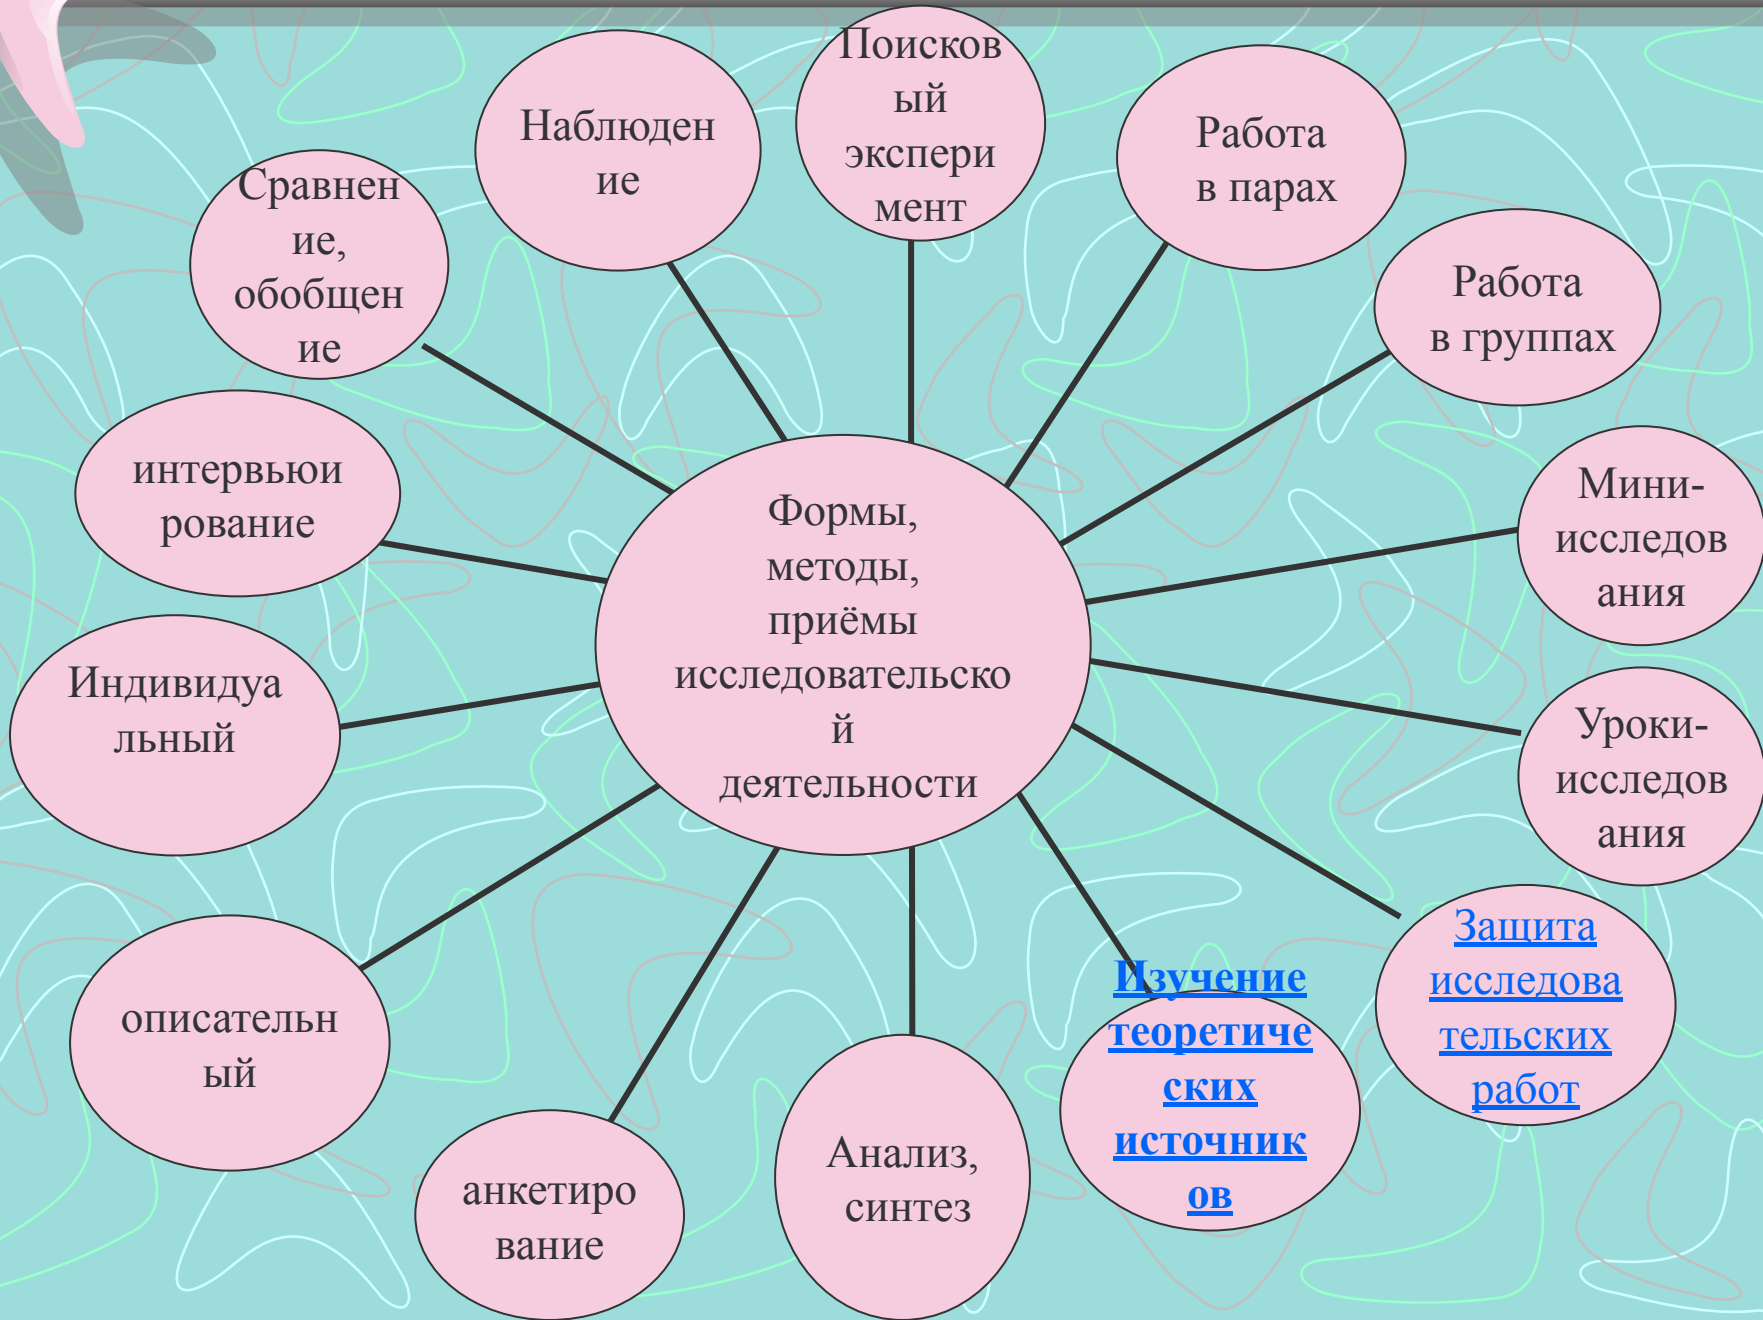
Формы, методы, приёмы исследовательской деятельности

Поисковый эксперимент

Наблюдение

Сравнение, обобщение

Работа в парах

Работа в группах

интервьюирование

Мини-исследования

Индивидуальный

Уроки-исследования

описательный

Защита исследовательских работ

Изучение теоретических источников

анкетирование

Анализ, синтез